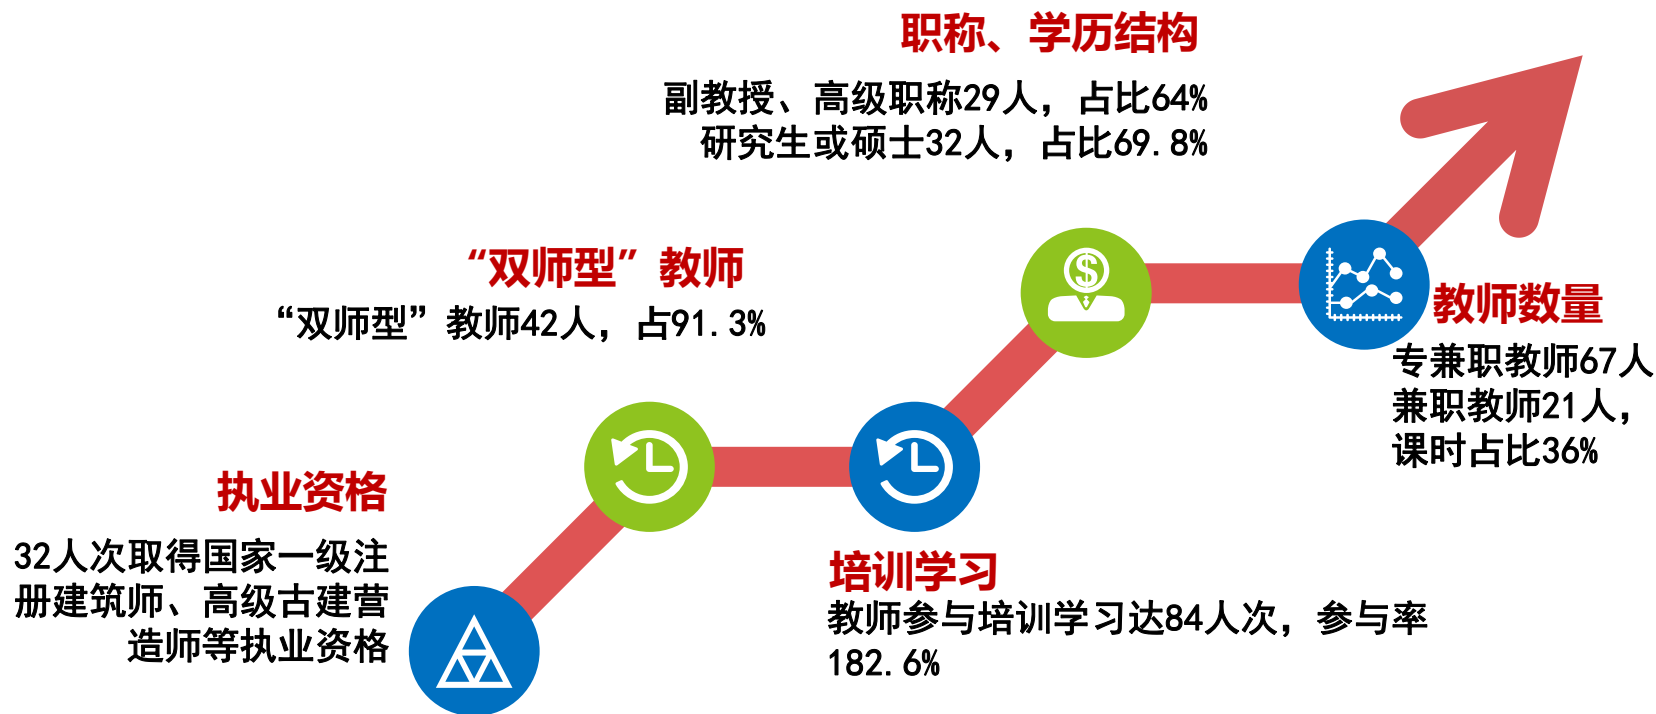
职称、学历结构

副教授、高级职称29人，占比64%
研究生或硕士32人，占比69.8%

“双师型”教师

“双师型”教师42人，占91.3%

教师数量

专兼职教师67人
兼职教师21人，
课时占比36%

执业资格

32人次取得国家一级注册建筑师、高级古建营造师等执业资格

培训学习

教师参与培训学习达84人次，参与率182.6%